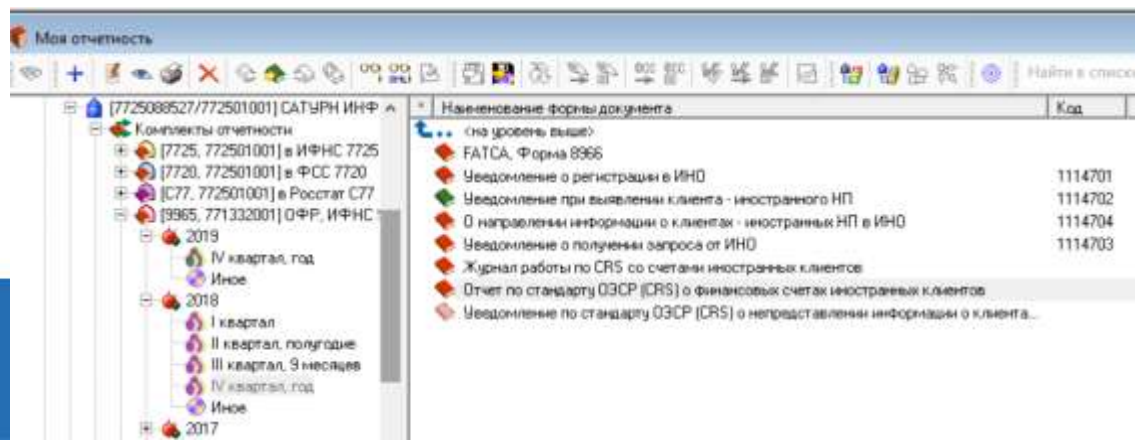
Моя отчетность

Найти в списке

[7725088527/772501001] САТУРН ИНФ
Комплекты отчетности
[7725, 772501001] в ИФНС 7725
[7720, 772501001] в ФСС 7720
[С77, 772501001] в Росстат С77
[9965, 771332001] ОФР, ИФНС
2019
IV квартал, год
Иное
2018
I квартал
II квартал, полугодие
III квартал, 9 месяцев
IV квартал, год
Иное
2017

| Наименование формы документа | Код |
|---|---|
| <на уровень выше> | |
| FATCA, Форма 8966 | |
| Уведомление о регистрации в ИНО | 1114701 |
| Уведомление при выявлении клиента - иностранного НП | 1114702 |
| О направлении информации о клиентах - иностранных НП в ИНО | 1114704 |
| Уведомление о получении запроса от ИНО | 1114703 |
| Журнал работы по CRS со счетами иностранных клиентов | |
| Отчет по стандарту ОЭСР (CRS) о финансовых счетах иностранных клиентов | |
| Уведомление по стандарту ОЭСР (CRS) о непредставлении информации о клиента... | |